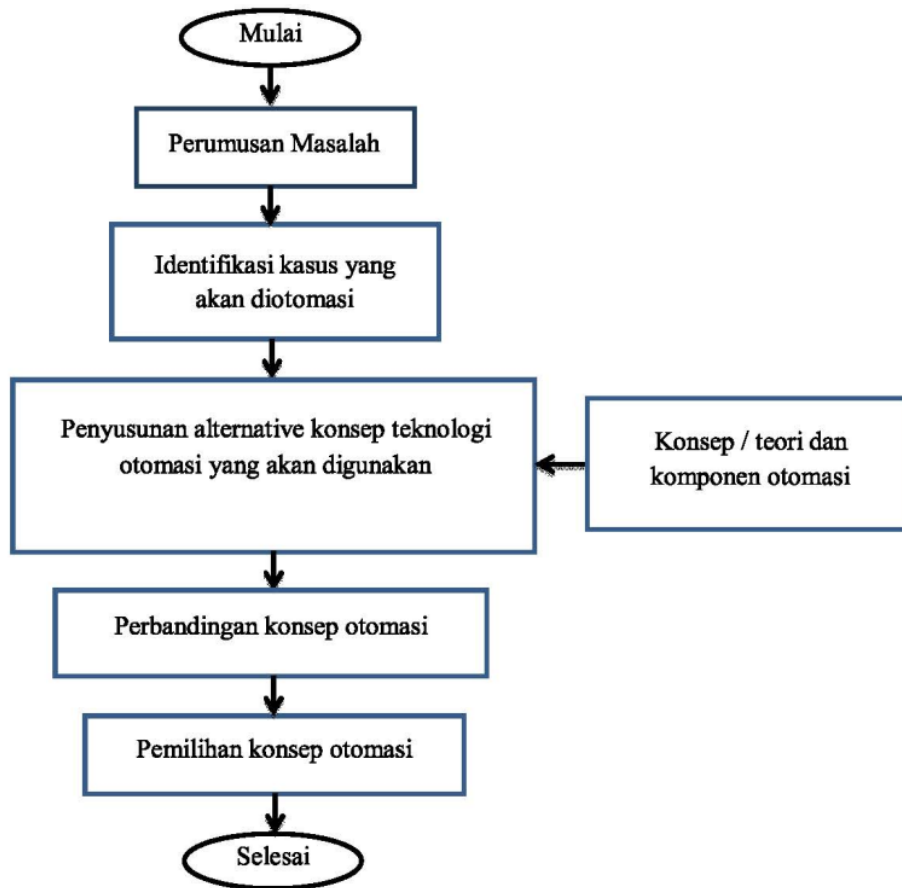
Mulai

Perumusan Masalah

Identifikasi kasus yang akan diotomasi

Penyusunan alternative konsep teknologi otomasi yang akan digunakan

Konsep / teori dan komponen otomasi

Perbandingan konsep otomasi

Pemilihan konsep otomasi

Selesai